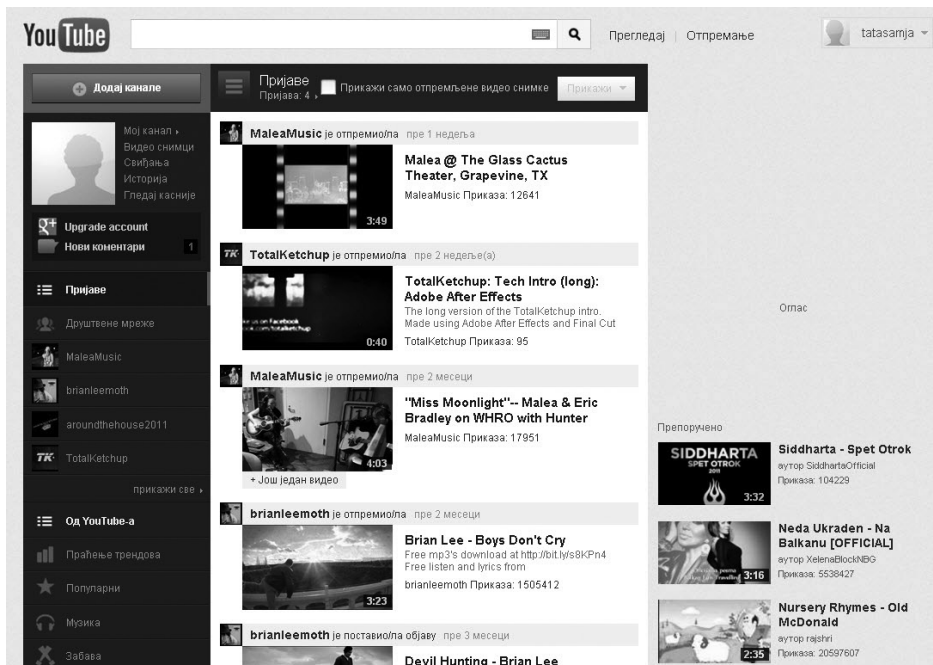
You Tube

Прегледај | Отпремање

tatasamja

Додај канале

Пријаве
Пријава: 4

Прикажи само отпремљене видео снимке

Прикажи

Мој канал
Видео снимци
Свиђања
Историја
Гледај касније

Upgrade account
Нови коментари 1

Пријаве
Друштвене мреже
MaleaMusic
brianleemoth
aroundthehouse2011
TotalKetchup
прикажи све

Од YouTube-а
Праћење трендова
Популарни
Музика
Забава

MaleaMusic је отпремио/ла пре 1 недеља

Malea @ The Glass Cactus Theater, Grapevine, TX
MaleaMusic Приказа: 12641
3:49

TotalKetchup је отпремио/ла пре 2 недеље(а)

TotalKetchup: Tech Intro (long): Adobe After Effects
The long version of the TotalKetchup intro. Made using Adobe After Effects and Final Cut
TotalKetchup Приказа: 95
0:40

MaleaMusic је отпремио/ла пре 2 месеци

"Miss Moonlight"-- Malea & Eric Bradley on WHRO with Hunter
MaleaMusic Приказа: 17951
4:03
+ Још један видео

brianleemoth је отпремио/ла пре 2 месеци

Brian Lee - Boys Don't Cry
Free mp3's download at http://bit.ly/s8KPn4
Free listen and lyrics from
brianleemoth Приказа: 1505412
3:23

brianleemoth је поставио/ла објаву пре 3 месеци

Devil Hunting - Brian Lee

Оглас

Препоручено

Siddharta - Spet Otrok
аутор SiddhartaOfficial
Приказа: 104229
3:32

Neda Ukraden - Na Balkanu [OFFICIAL]
аутор XelenaBlockNBG
Приказа: 5538427
3:16

Nursery Rhymes - Old McDonald
аутор rajshri
Приказа: 20597607
2:35